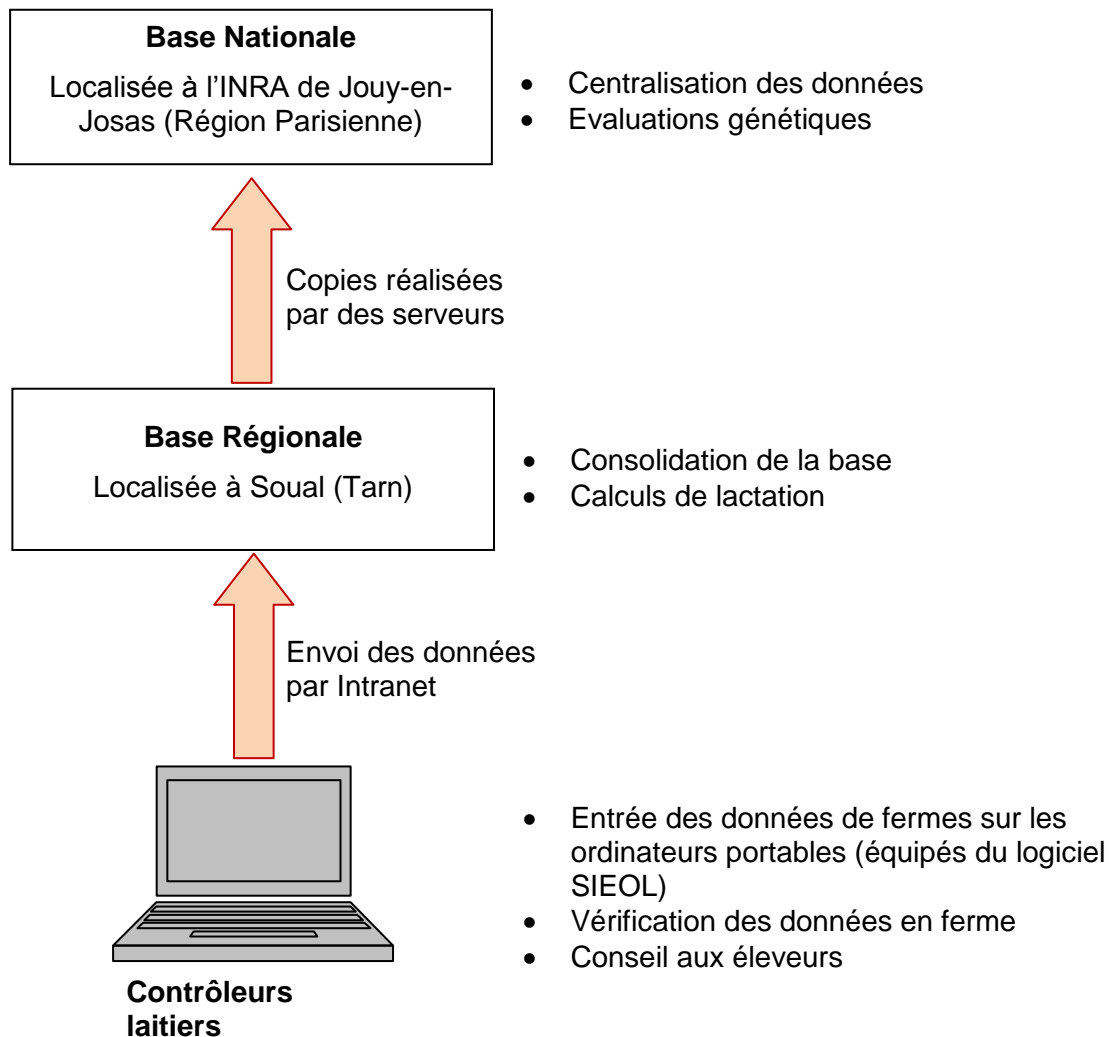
**Base Nationale**

Localisée à l'INRA de Jouy-en-Josas (Région Parisienne)

- Centralisation des données
- Evaluations génétiques

Copies réalisées par des serveurs

**Base Régionale**

Localisée à Soual (Tarn)

- Consolidation de la base
- Calculs de lactation

Envoi des données par Intranet

- Entrée des données de fermes sur les ordinateurs portables (équipés du logiciel SIEOL)
- Vérification des données en ferme
- Conseil aux éleveurs

**Contrôleurs laitiers**